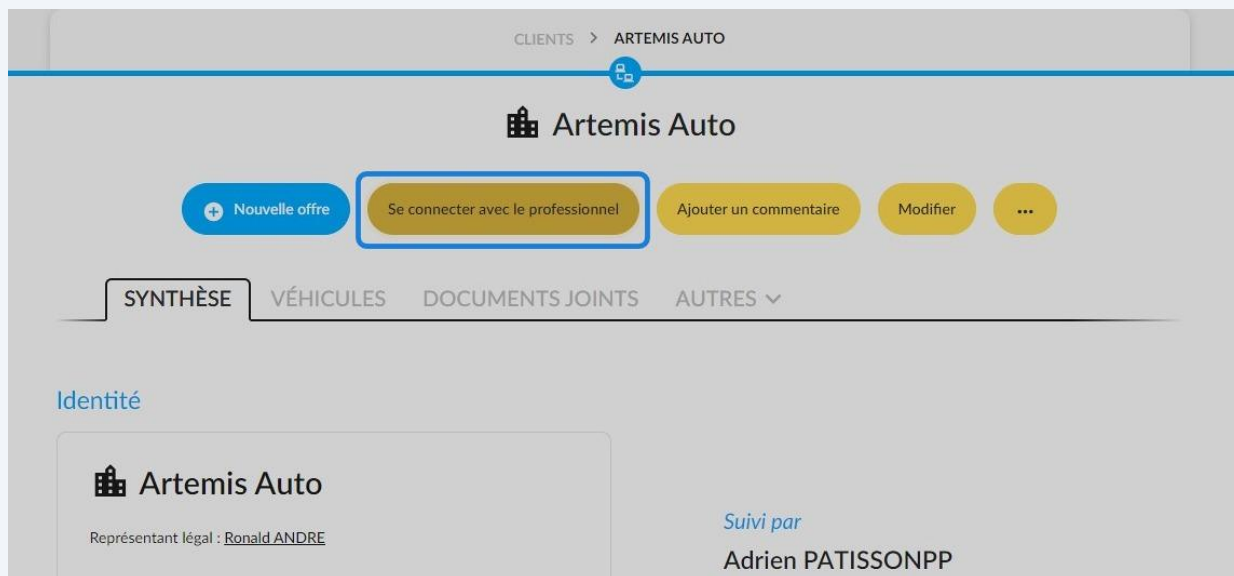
CLIENTS > ARTEMIS AUTO

Artemis Auto

Nouvelle offre
Se connecter avec le professionnel
Ajouter un commentaire
Modifier
...

SYNTHÈSE
VÉHICULES
DOCUMENTS JOINTS
AUTRES

Identité

Artemis Auto

Représentant légal : Ronald ANDRE

Suivi par

Adrien PATISSONPP